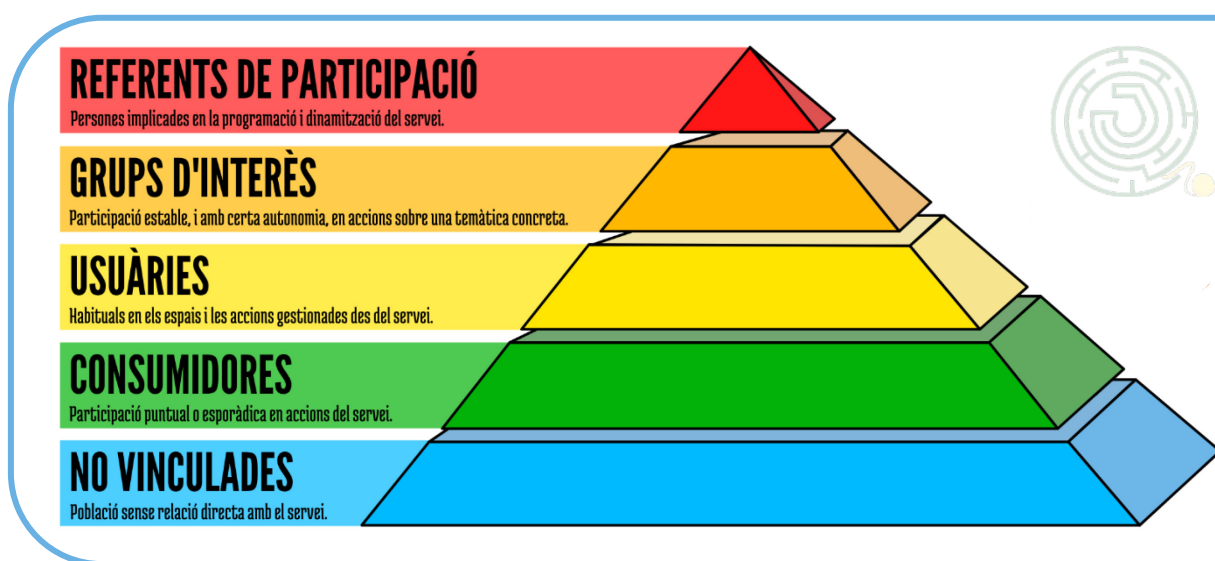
REFERENTS DE PARTICIPACIÓ
Persones implicades en la programació i dinamització del servei.

GRUPS D'INTERÈS
Participació estable, i amb certa autonomia, en accions sobre una temàtica concreta.

USUÀRIES
Habituals en els espais i les accions gestionades des del servei.

CONSUMIDORES
Participació puntual o esporàdica en accions del servei.

NO VINCULADES
Població sense relació directa amb el servei.